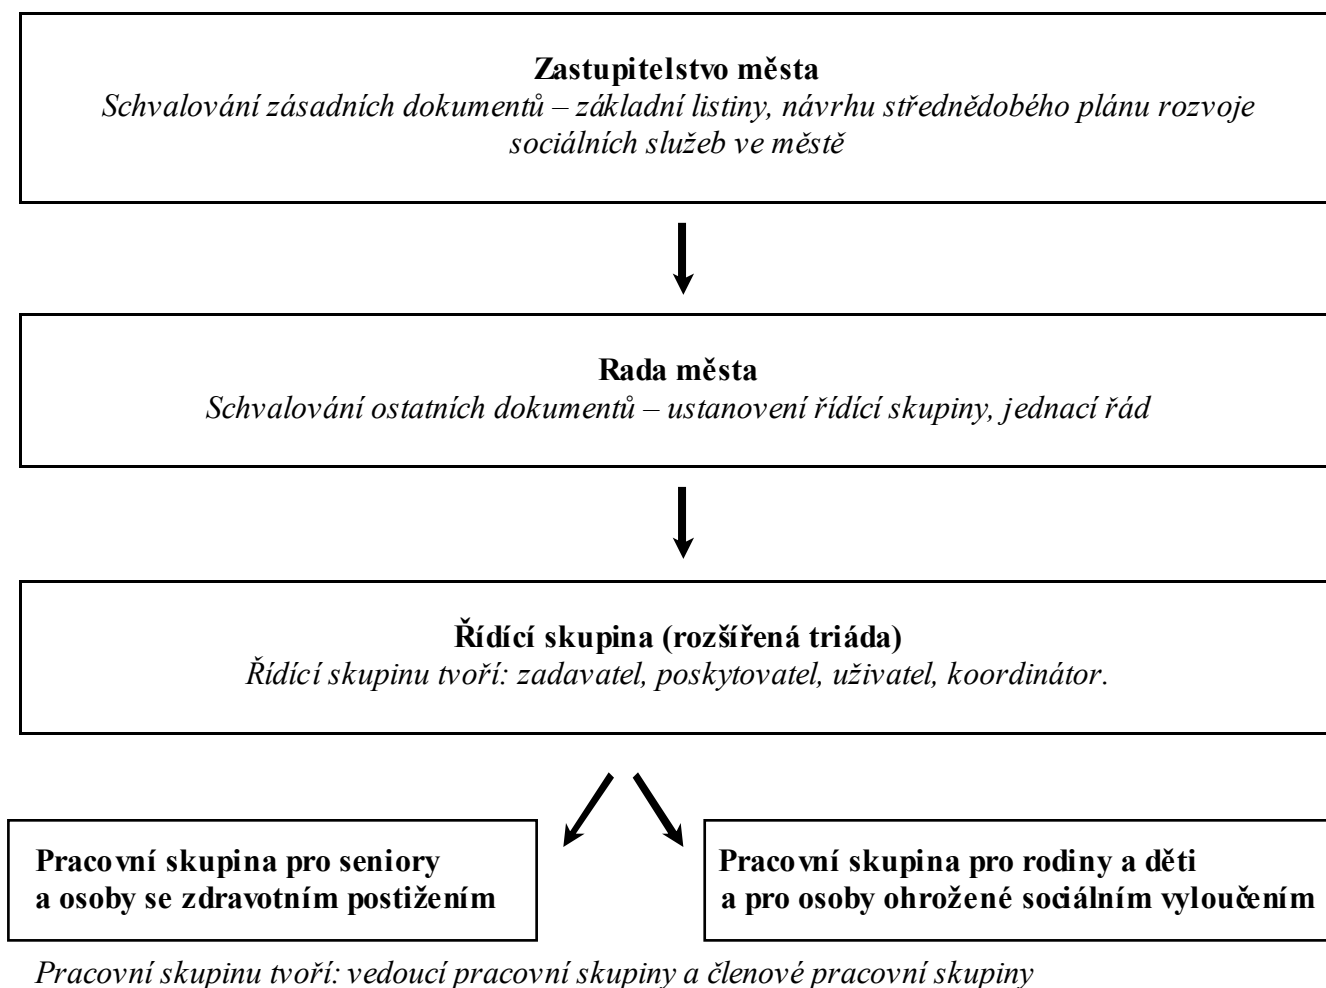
**Zastupitelstvo města**
*Schvalování zásadních dokumentů – základní listiny, návrhu střednědobého plánu rozvoje sociálních služeb ve městě*

**Rada města**
*Schvalování ostatních dokumentů – ustanovení řídící skupiny, jednací řád*

**Řídící skupina (rozšířená triáda)**
*Řídící skupinu tvoří: zadavatel, poskytovatel, uživatel, koordinátor.*

**Pracovní skupina pro seniory a osoby se zdravotním postižením**

**Pracovní skupina pro rodiny a děti a pro osoby ohrožené sociálním vyloučením**

*Pracovní skupinu tvoří: vedoucí pracovní skupiny a členové pracovní skupiny*